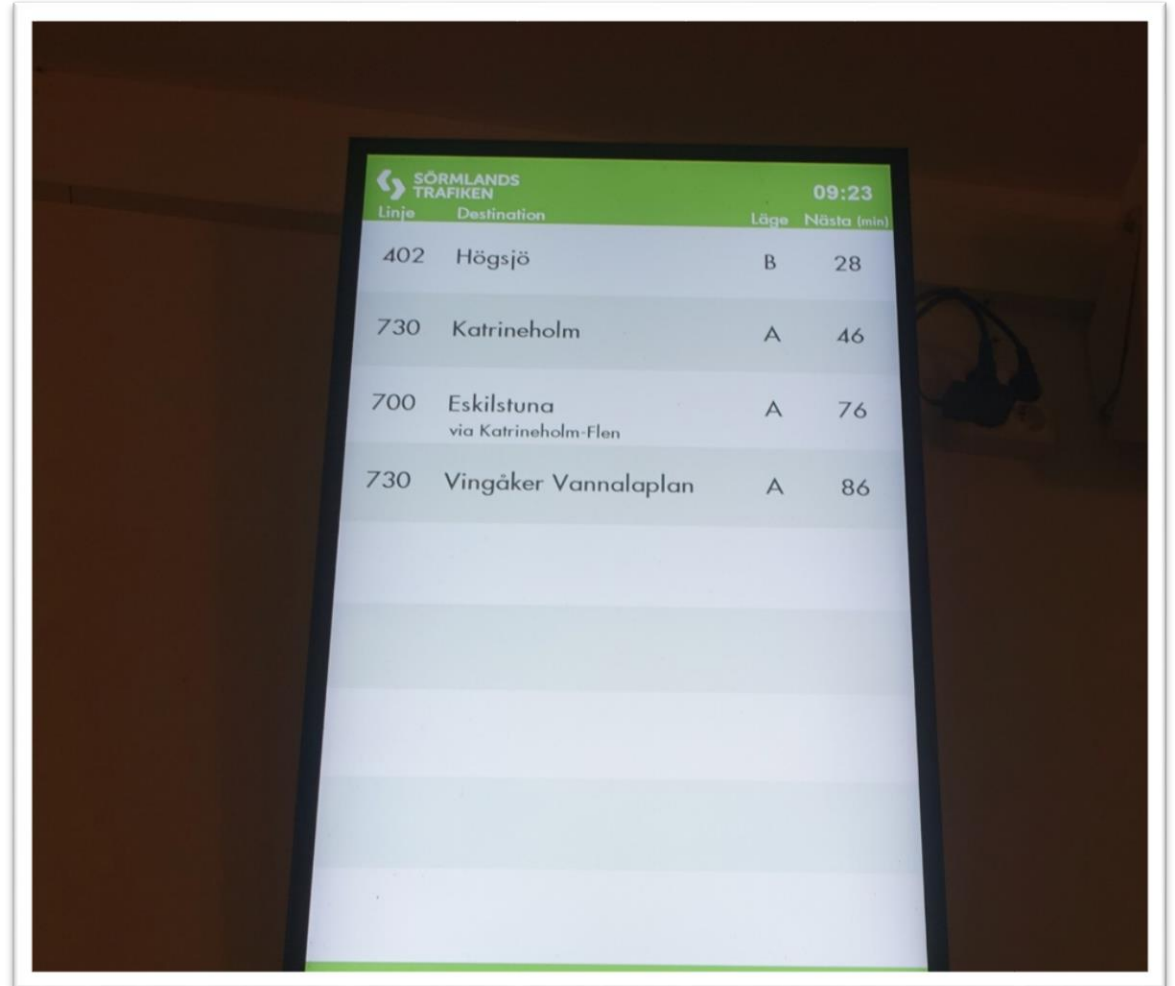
SÖRMLANDS TRAFIKEN

09:23

| Linje | Destination | Läge | Nästa (min) |
|---|---|---|---|
| 402 | Högsjö | B | 28 |
| 730 | Katrineholm | A | 46 |
| 700 | Eskilstuna via Katrineholm-Flen | A | 76 |
| 730 | Vingåker Vannalaplan | A | 86 |